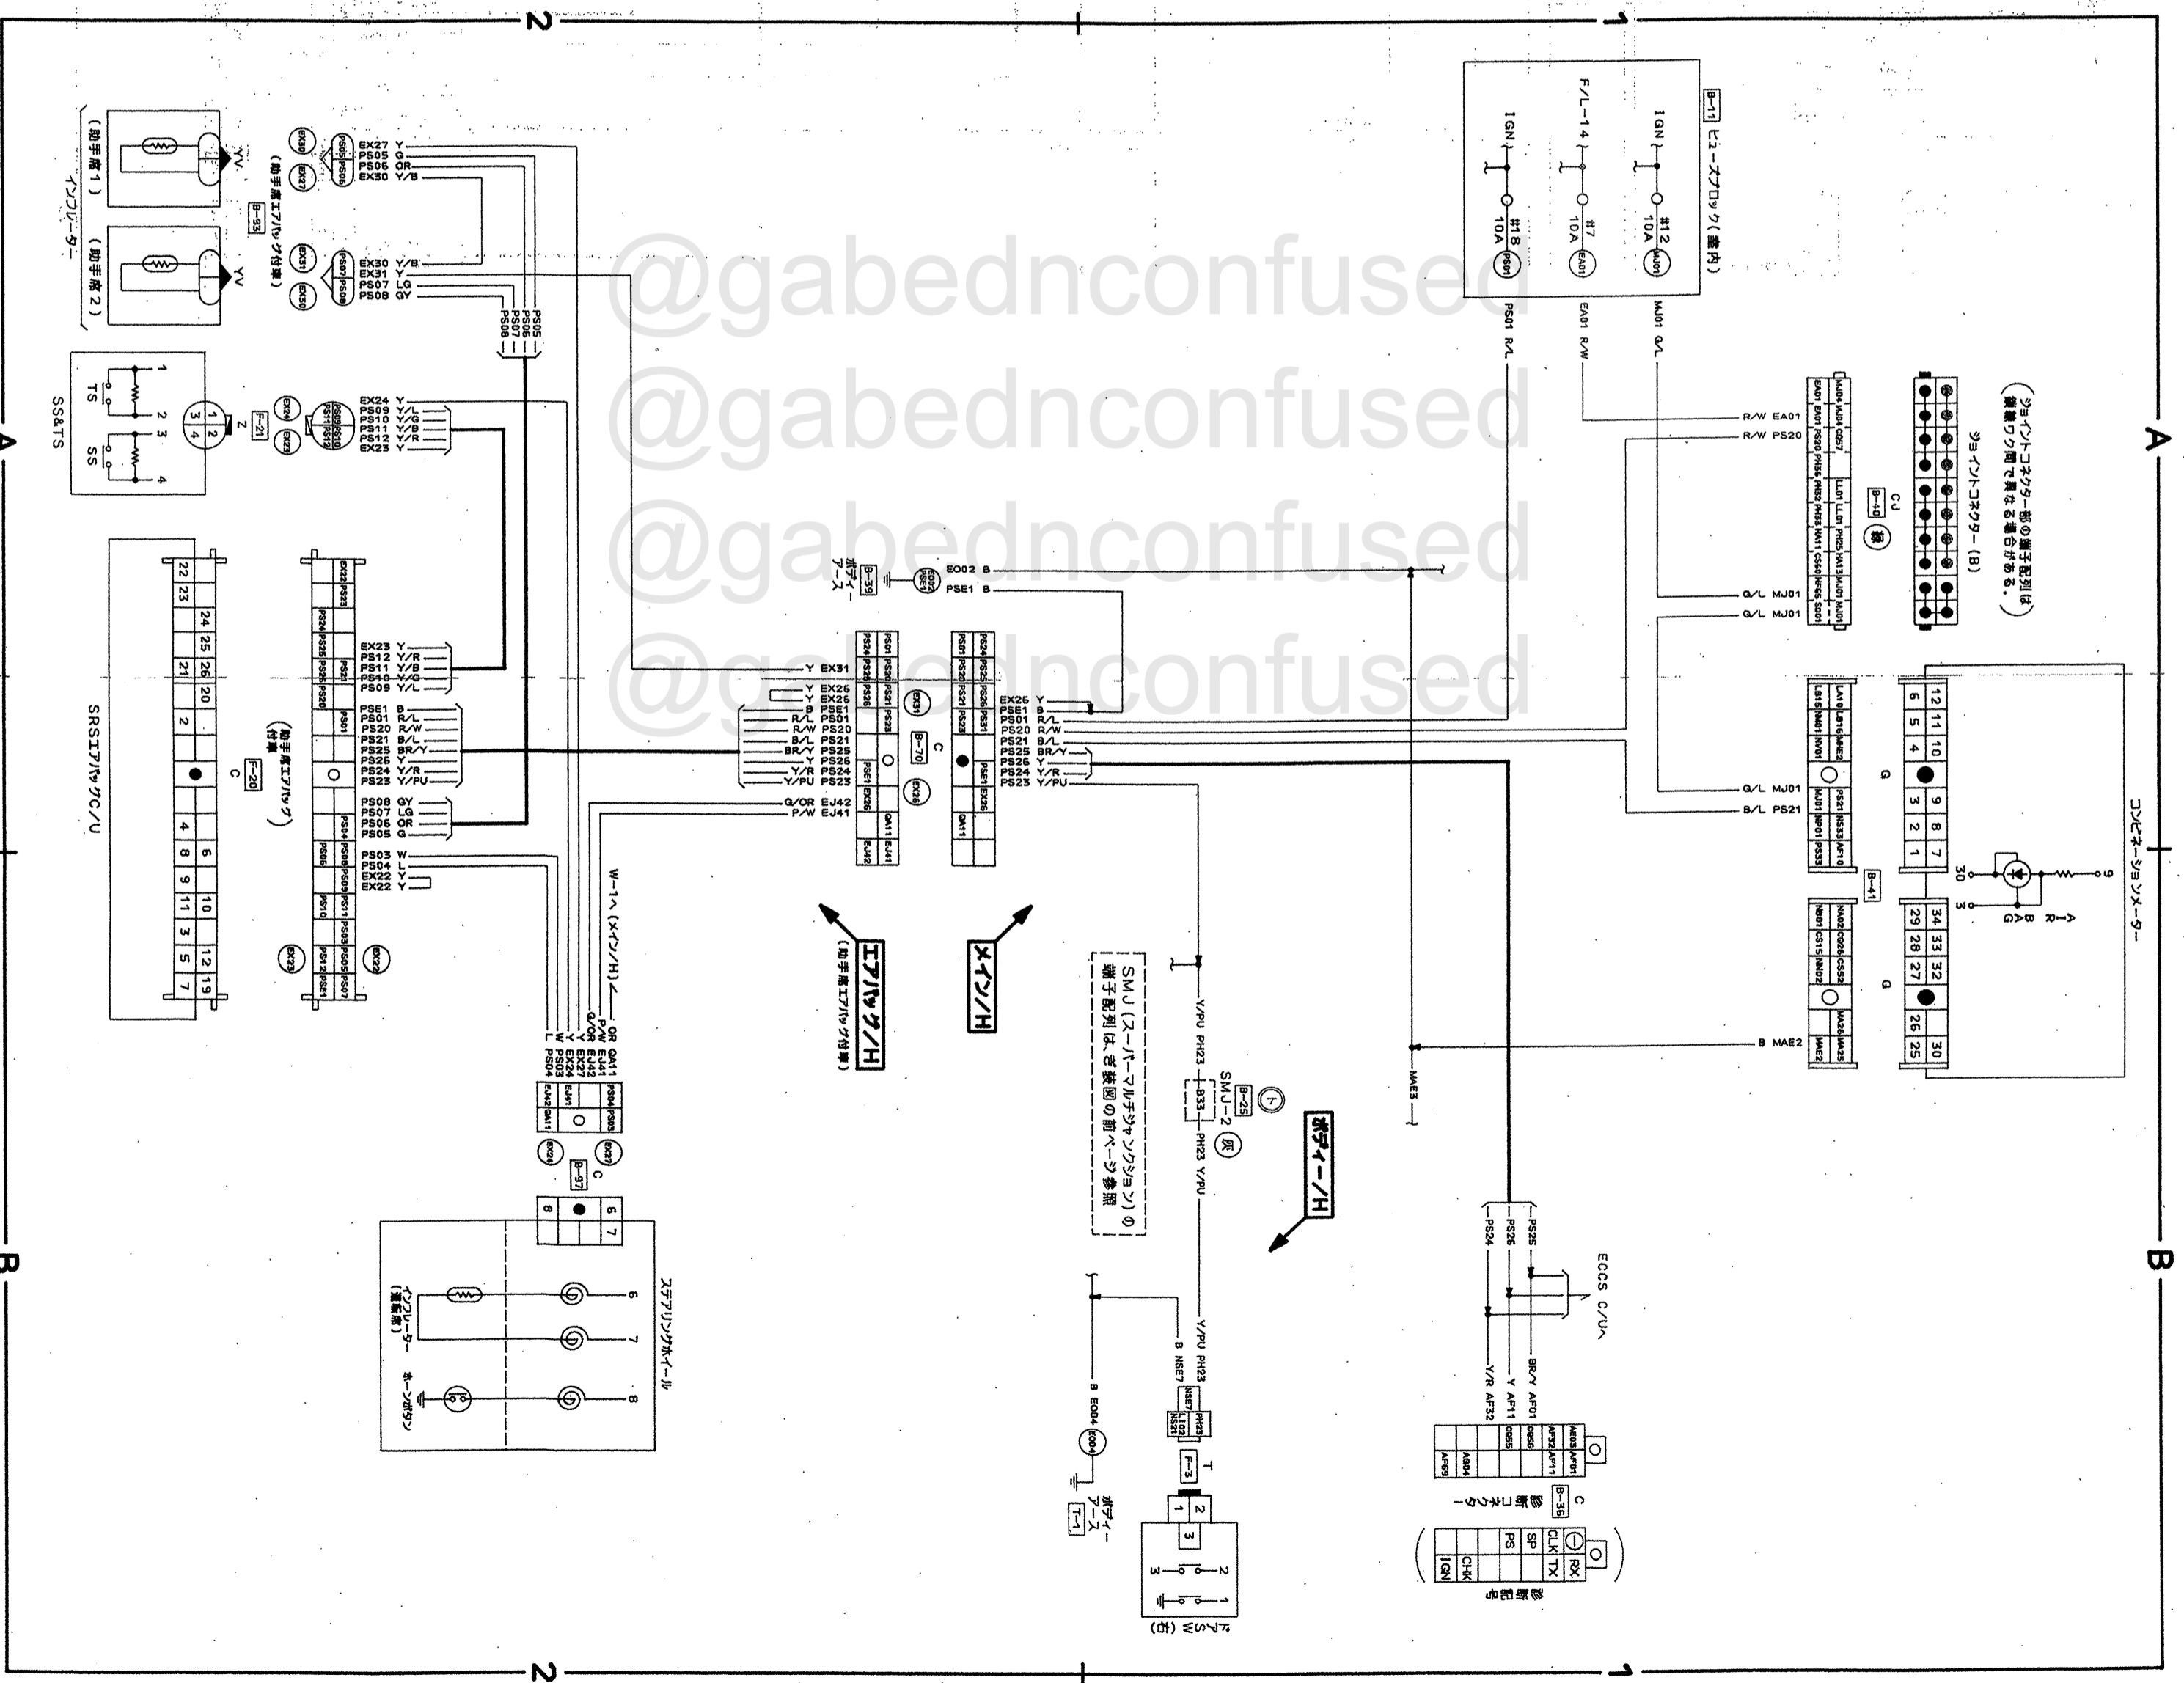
2
1
A
B
@gabednconfused
@gabednconfused
@gabednconfused
@gabednconfused

B-11 ヒューズブロック(室内)
IGN #12 10A MJ01
F/L-14 #7 10A EA01
IGN #18 10A PS01
MJ01 G/L
EA01 R/W
PS01 R/L

ジョイントコネクター部の端子配列は破線ワク図で異なる場合がある。
ジョイントコネクター(B)
CJ B-40 緑
R/W EA01
R/W PS20
G/L MJ01
G/L MJ01
G/L MJ01
B/L PS21
B MAE2
MAE3

コンビネーションメーター
B-41
G
G
AIR BAG
9
30
3

インフレーター
(助手席1)
(助手席2)
YV
YV
B-93
(助手席エアバッグ付車)
EX27 Y
PS05 G
PS06 OR
EX30 Y/B
EX30 Y/B
EX31 Y
PS07 LG
PS08 GY

SS&TS
TS
SS
Z
F-21
EX24 Y
PS09 Y/L
PS10 Y/G
PS11 Y/B
PS12 Y/R
EX23 Y

SRSエアバッグC/U
C
F-20
(助手席エアバッグ付車)
EX23 Y
PS12 Y/R
PS11 Y/B
PS10 Y/G
PS09 Y/L
PSE1 B
PS01 R/L
PS20 R/W
PS21 B/L
PS25 BR/Y
PS26 Y
PS24 Y/R
PS23 Y/PU
PS08 GY
PS07 LG
PS06 OR
PS05 G
PS03 W
PS04 L
EX22 Y
EX22 Y

ボディーアース
B-39
E002 B
PSE1 B
Y EX31
Y EX26
Y EX26
B PSE1
R/L PS01
R/W PS20
B/L PS21
BR/Y PS25
Y PS26
Y/R PS24
Y/PU PS23
G/OR EJ42
P/W EJ41
C
B-70
EX26 Y
PSE1 B
PS01 R/L
PS20 R/W
PS21 B/L
PS25 BR/Y
PS26 Y
PS24 Y/R
PS23 Y/PU

W-1へ(メインハーネス)
エアバッグ/H
(助手席エアバッグ付車)
メイン/H
SMJ(スーパーマルチジャンクション)の端子配列は、各線図の前ページ参照
Y/PU PH23
SMJ-2
B-25
B33
PH23 Y/PU
ボディー/H

C
B-97
ステアリングホイール
インフレーター(運転席)
ホーンボタン
6 7 8

Y/PU PH23
B NSE7
T
F-3
ドアSW(右)
B E004
ボディーアース
T-1

ECCS C/U
PS25
PS26
PS24
BR/Y AF01
Y AF11
Y/R AF32
C
B-36
診断コネクター
RX
CLK
TX
SP
PS
CHK
IGN
診断記号